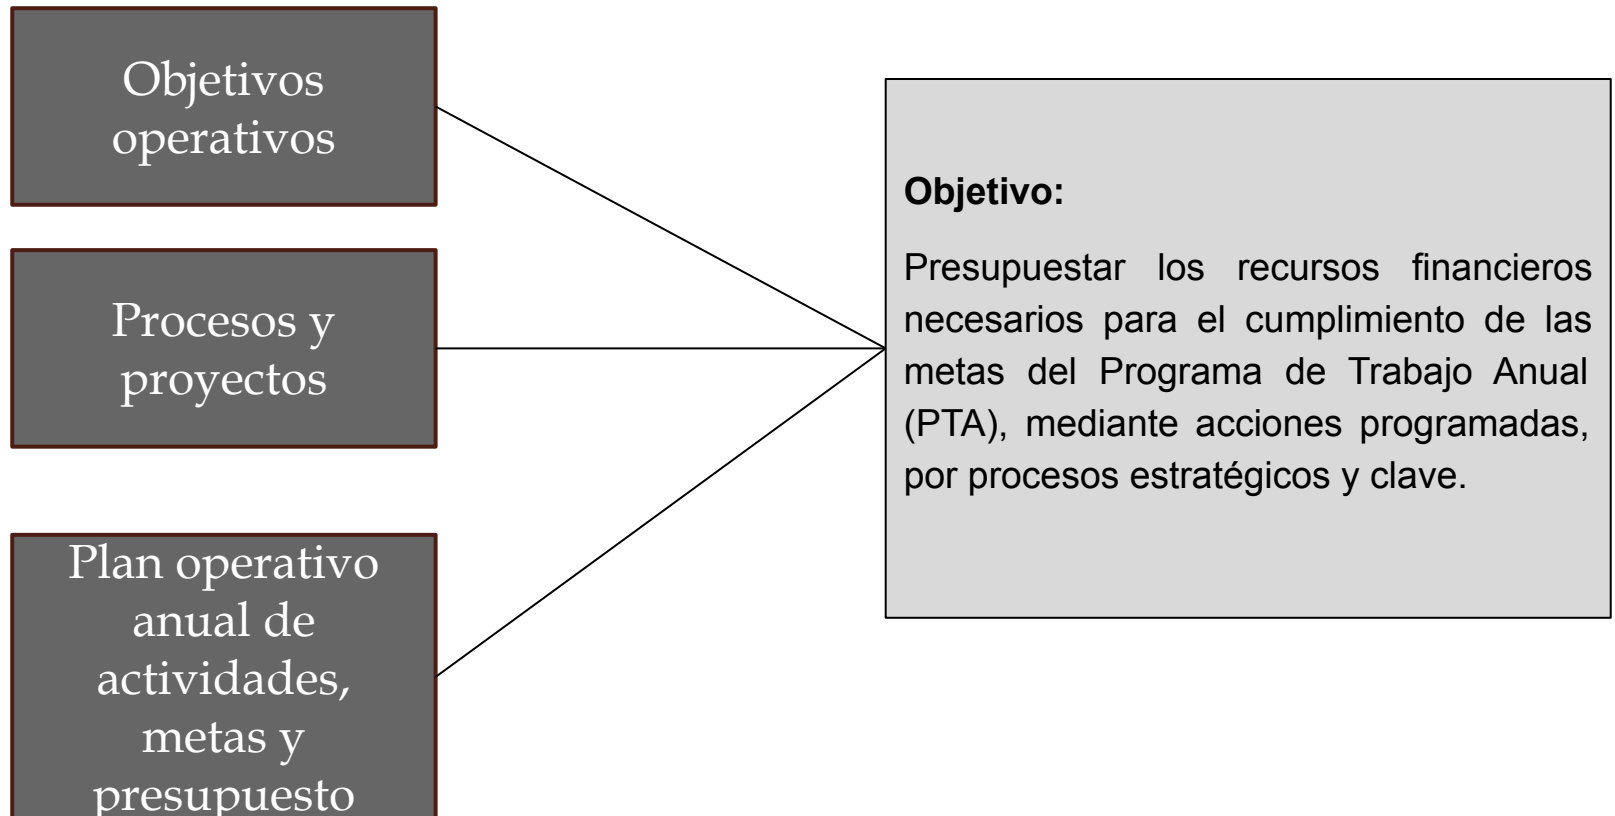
Objetivos operativos

Procesos y proyectos

Plan operativo anual de actividades, metas y presupuesto

Objetivo:

Presupuestar los recursos financieros necesarios para el cumplimiento de las metas del Programa de Trabajo Anual (PTA), mediante acciones programadas, por procesos estratégicos y clave.